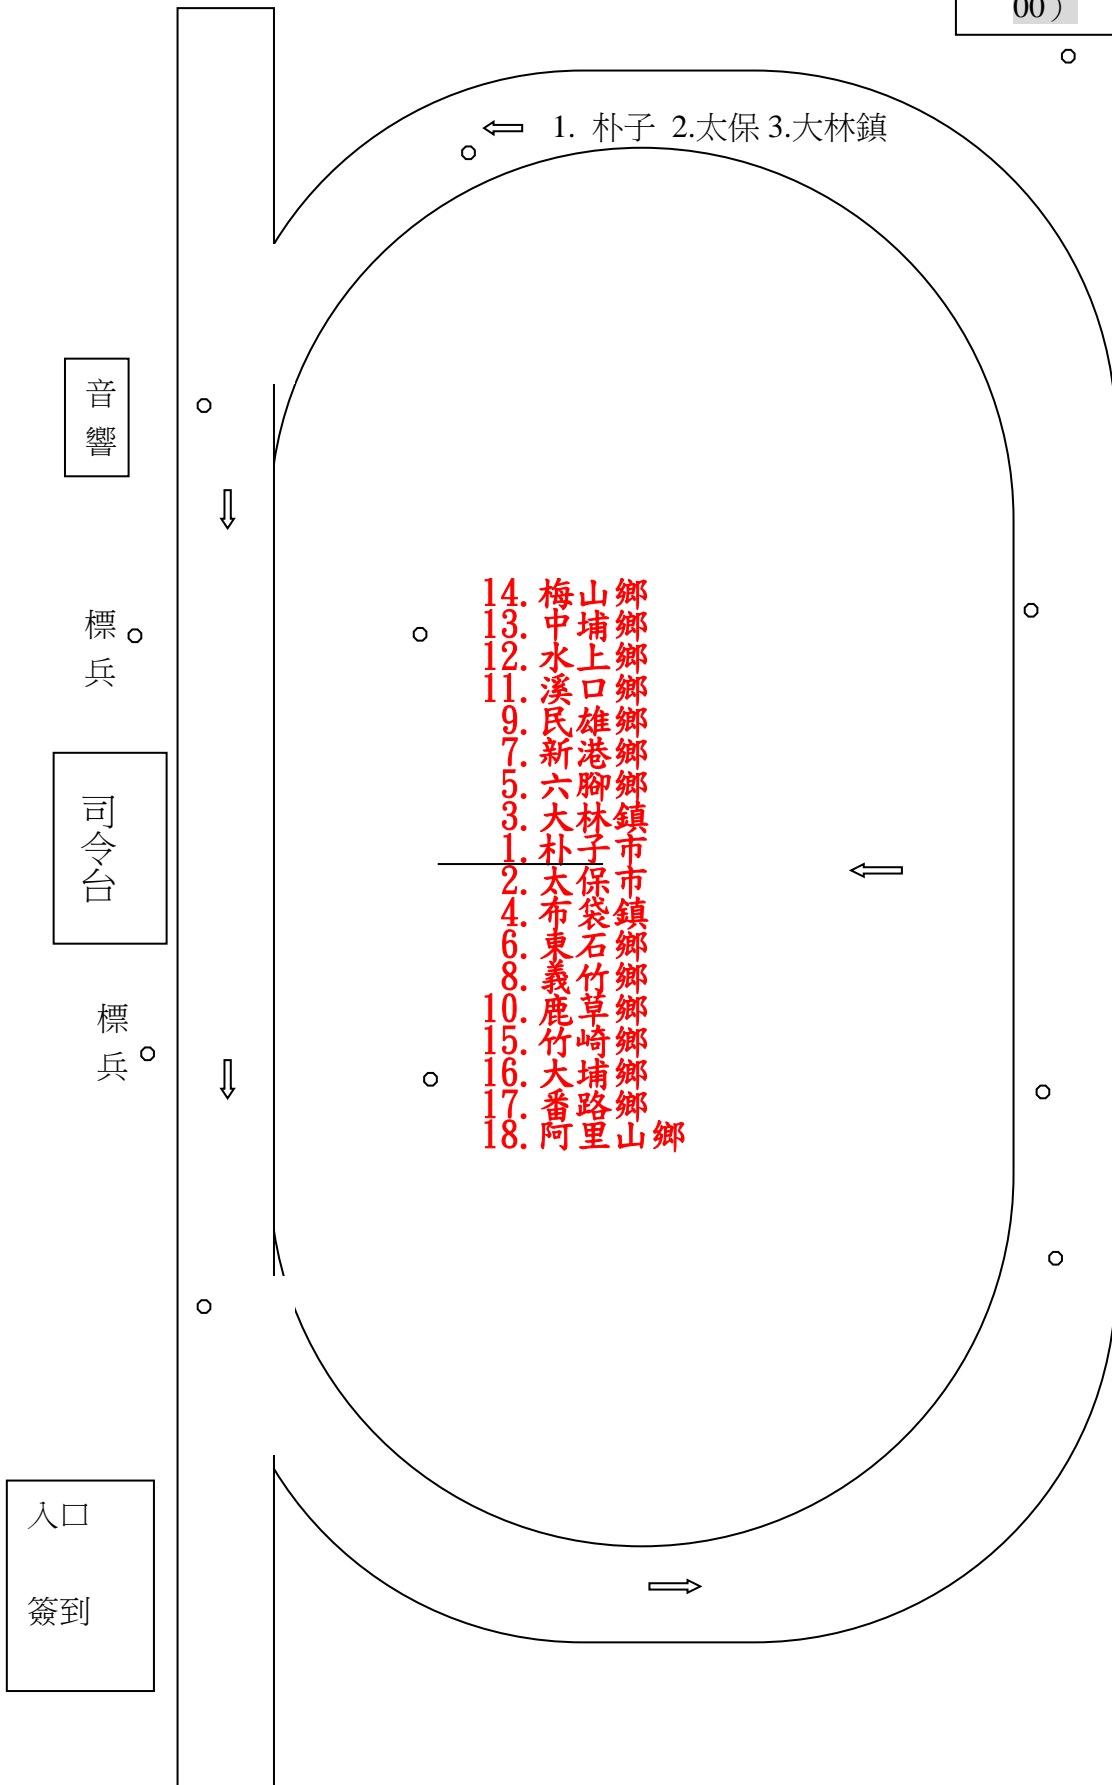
00）

1. 朴子 2.太保 3.大林鎮

音響

標兵

司令台

標兵

14. 梅山鄉
13. 中埔鄉
12. 水上鄉
11. 溪口鄉
9. 民雄鄉
7. 新港鄉
5. 六腳鄉
3. 大林鎮
1. 朴子市
2. 太保市
4. 布袋鎮
6. 東石鄉
8. 義竹鄉
10. 鹿草鄉
15. 竹崎鄉
16. 大埔鄉
17. 番路鄉
18. 阿里山鄉

入口

簽到